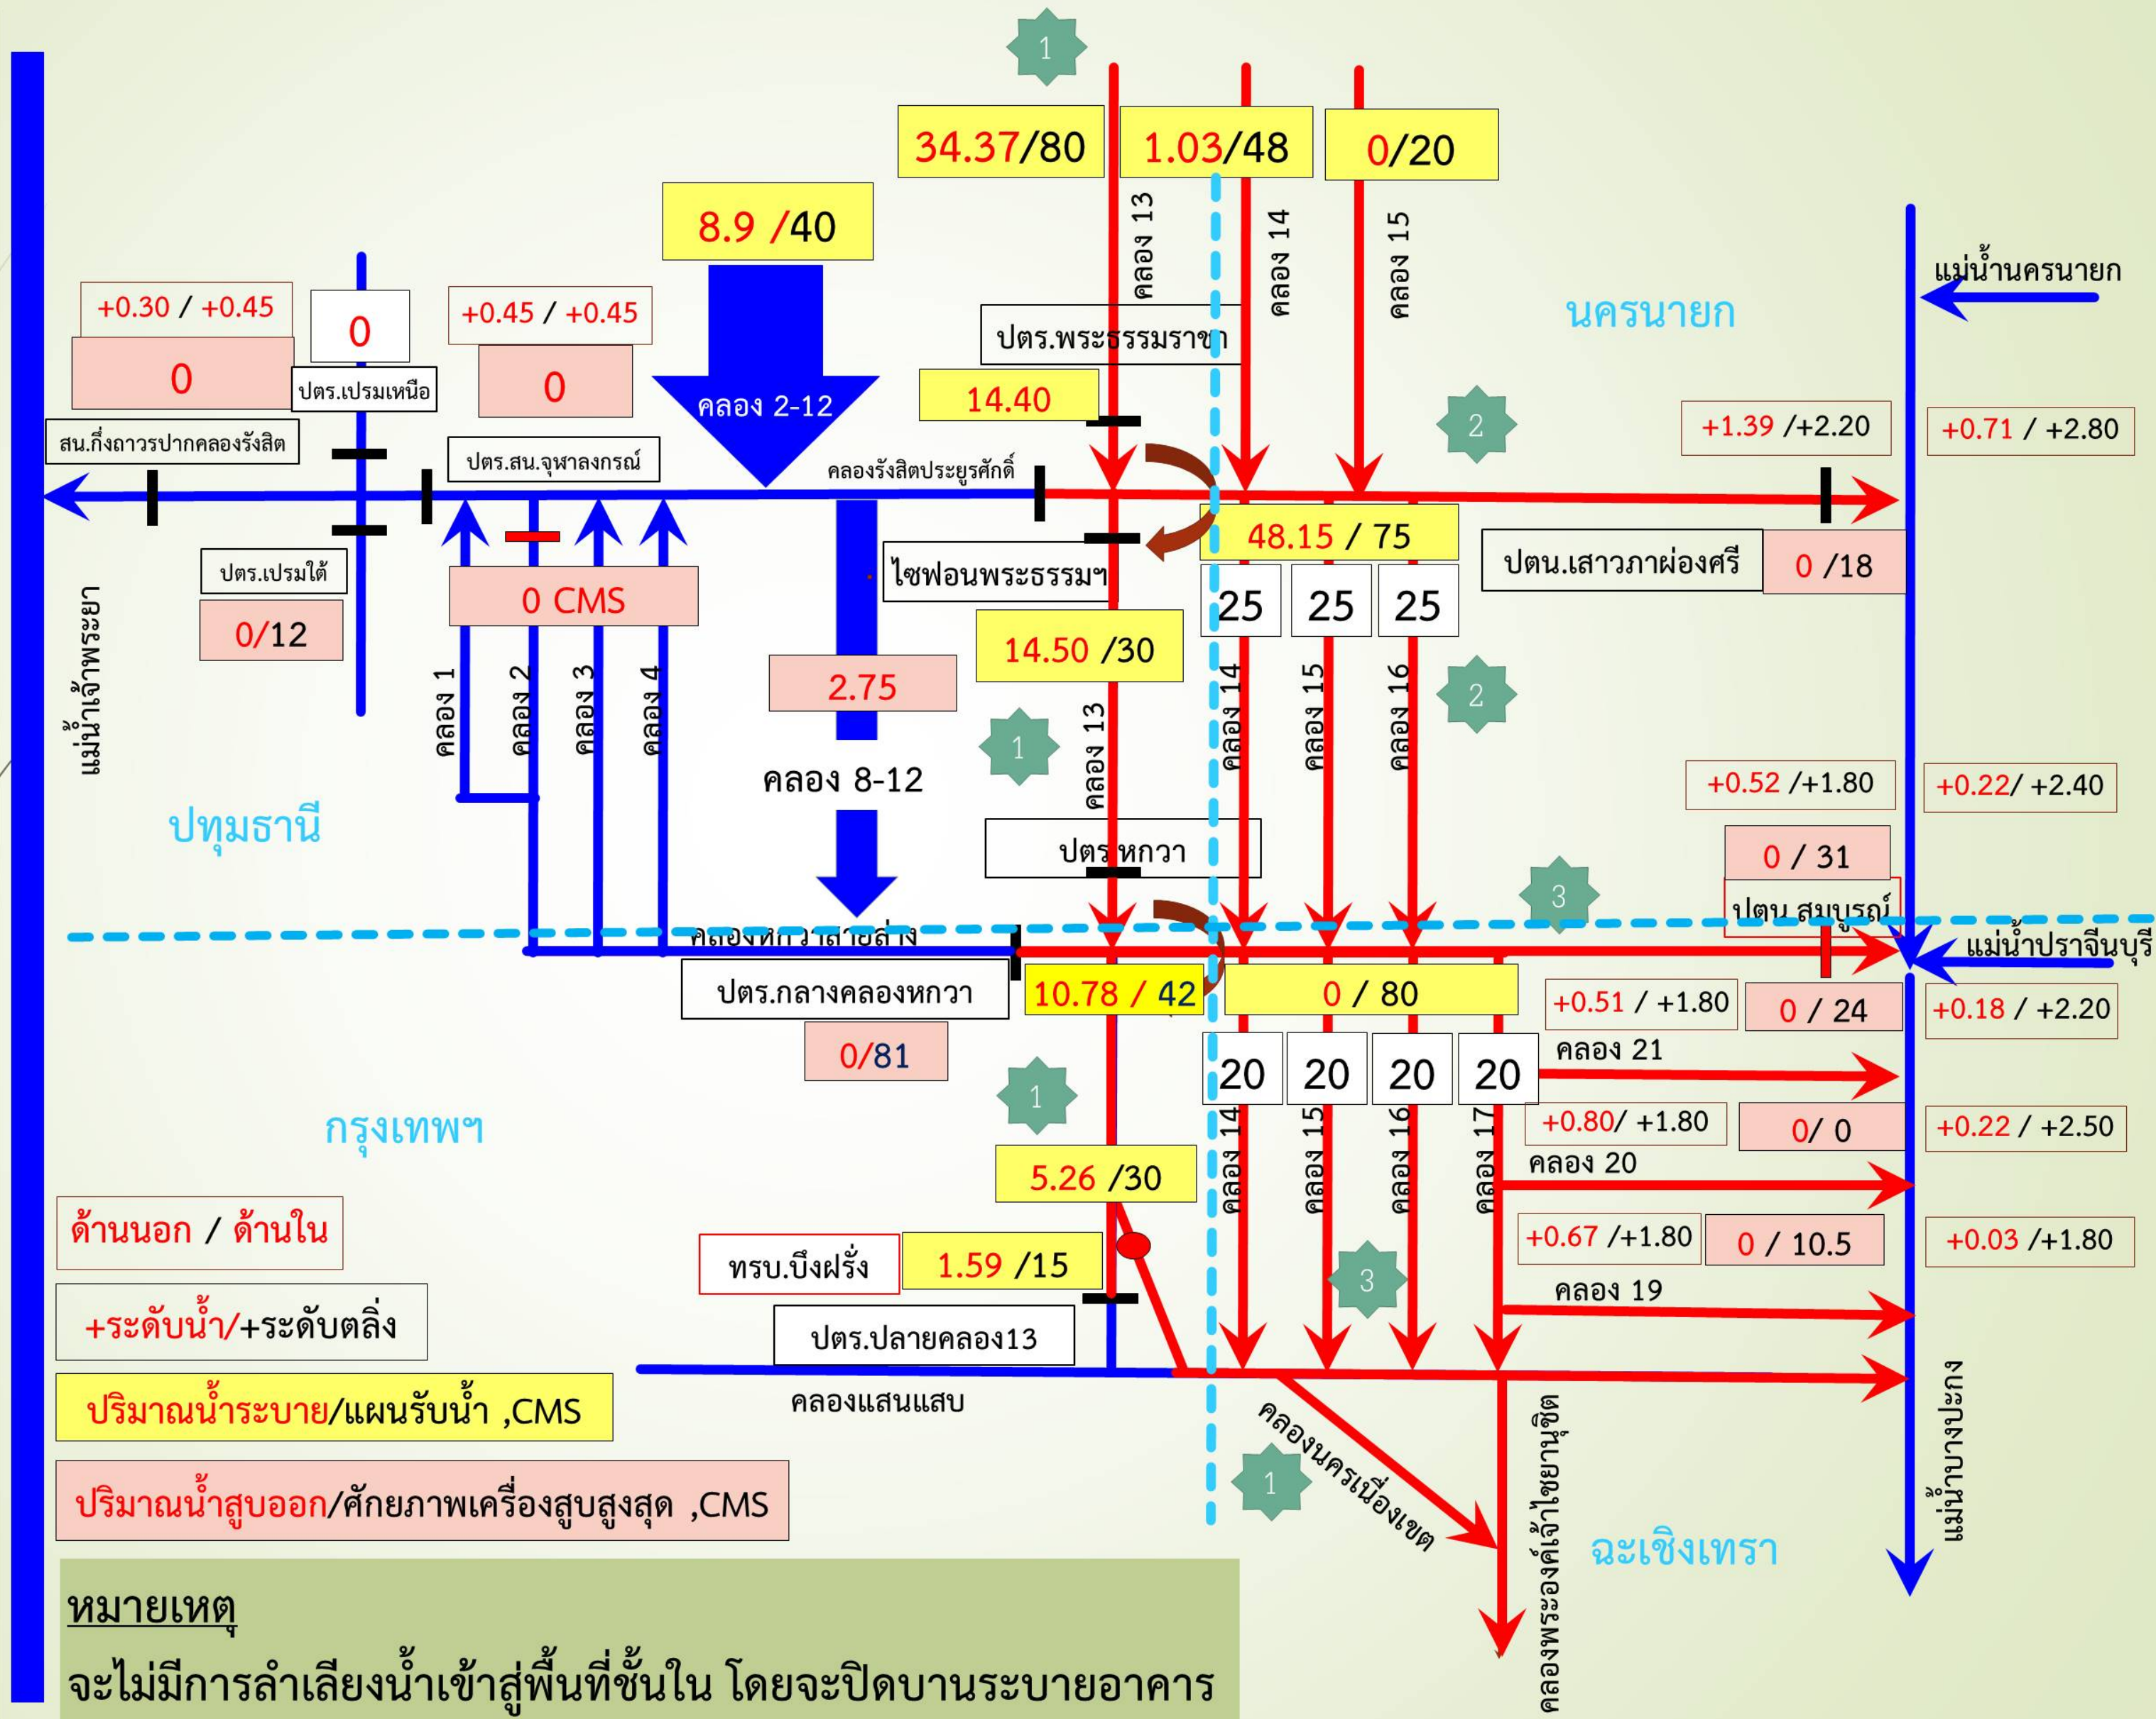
1

34.37/80

1.03/48

0/20

8.9 /40

คลอง 13

คลอง 14

คลอง 15

แม่น้ำนครนายก

นครนายก

+0.30 / +0.45

0

+0.45 / +0.45

0

0

ปตร.เปรมเหนือ

คลอง 2-12

ปตร.พระธรรมราชา

14.40

2

+1.39 /+2.20

+0.71 / +2.80

สน.กึ่งถาวรปากคลองรังสิต

ปตร.สน.จุฬาลงกรณ์

คลองรังสิตประยูรศักดิ์

48.15 / 75

ปตน.เสาวภาผ่องศรี

0 /18

ปตร.เปรมใต้

0 CMS

ไซฟอนพระธรรมฯ

25

25

25

0/12

14.50 /30

2.75

คลอง 1

คลอง 2

คลอง 3

คลอง 4

คลอง 13

คลอง 14

คลอง 15

คลอง 16

2

แม่น้ำเจ้าพระยา

1

คลอง 8-12

+0.52 /+1.80

+0.22/ +2.40

ปทุมธานี

ปตร.หกวา

0 / 31

3

ปตน.สมบูรณ์

คลองหกวาสายล่าง

แม่น้ำปราจีนบุรี

ปตร.กลางคลองหกวา

10.78 / 42

0 / 80

+0.51 / +1.80

0 / 24

+0.18 / +2.20

0/81

20

20

20

20

คลอง 21

1

กรุงเทพฯ

คลอง 14

คลอง 15

คลอง 16

คลอง 17

+0.80/ +1.80

0/ 0

+0.22 / +2.50

คลอง 20

5.26 /30

ด้านนอก / ด้านใน

+0.67 /+1.80

0 / 10.5

+0.03 /+1.80

ทรบ.บึงฝรั่ง

1.59 /15

3

คลอง 19

+ระดับน้ำ/+ระดับตลิ่ง

ปตร.ปลายคลอง13

คลองแสนแสบ

ปริมาณน้ำระบาย/แผนรับน้ำ ,CMS

คลองนครเนื่องเขต

1

คลองพระองค์เจ้าไชยานุชิต

แม่น้ำบางปะกง

ปริมาณน้ำสูบออก/ศักยภาพเครื่องสูบสูงสุด ,CMS

ฉะเชิงเทรา

หมายเหตุ
จะไม่มีการลำเลียงน้ำเข้าสู่พื้นที่ชั้นใน โดยจะปิดบานระบายอาคาร